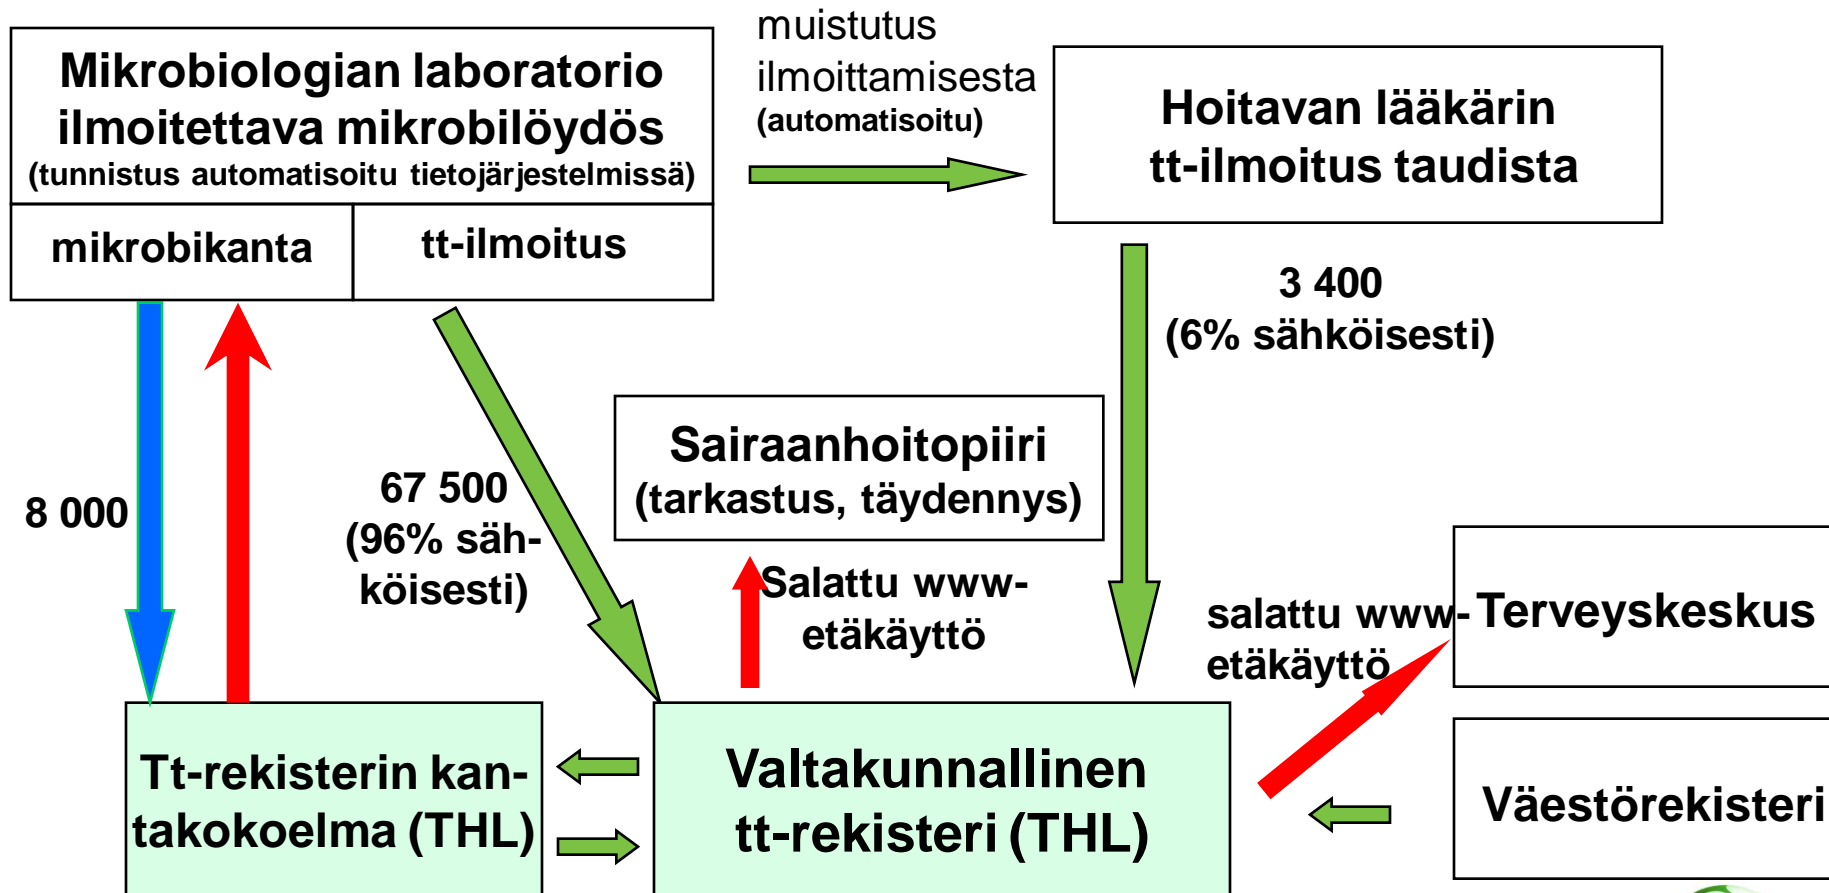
Mikrobiologian laboratorio ilmoitettava mikrobilöydös
(tunnistus automatisoitu tietojärjestelmissä)

mikrobikanta

tt-ilmoitus

muistutus ilmoittamisesta
(automatisoitu)

Hoitavan lääkärin tt-ilmoitus taudista

3 400
(6% sähköisesti)

8 000

67 500
(96% sähköisesti)

Sairaanhoitopiiri
(tarkastus, täydennys)

Salattu www-etäkäyttö

salattu www-etäkäyttö

Terveyskeskus

Tt-rekisterin kantakokoelma (THL)

Valtakunnallinen tt-rekisteri (THL)

Väestörekisteri